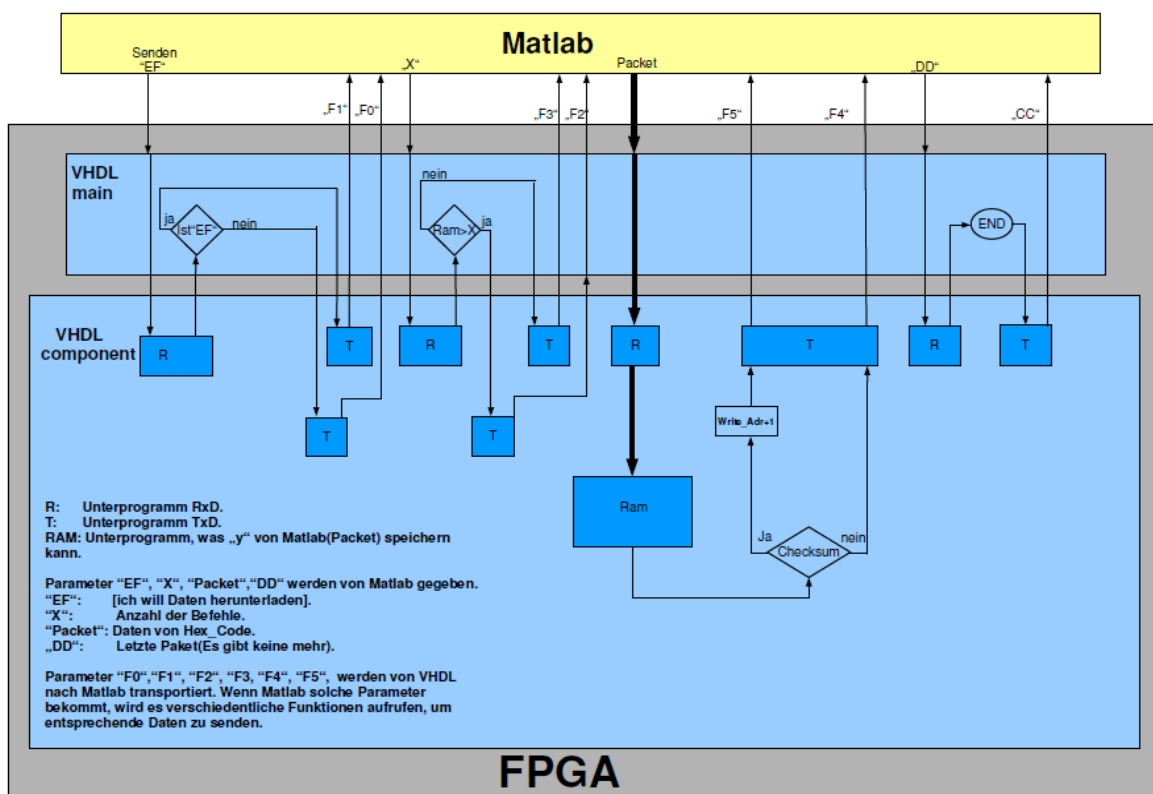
Matlab

Senden "EF"

„F1“ „F0“

„X“

„F3“ „F2“

Packet

„F5“

„F4“

„DD“

„CC“

VHDL main

ja

Ist"EF"

nein

nein

Ram>X

ja

END

VHDL component

R

T

T

R

T

T

R

T

R

T

Write_Adr+1

Ram

Ja

Checksum

nein

R: Unterprogramm RxD.
T: Unterprogramm TxD.
RAM: Unterprogramm, was „y“ von Matlab(Packet) speichern kann.

Parameter "EF", "X", "Packet","DD" werden von Matlab gegeben.
"EF": [ich will Daten herunterladen].
"X": Anzahl der Befehle.
"Packet": Daten von Hex_Code.
„DD“: Letzte Paket(Es gibt keine mehr).

Parameter "F0","F1", "F2", "F3, "F4", "F5", werden von VHDL nach Matlab transportiert. Wenn Matlab solche Parameter bekommt, wird es verschiedentliche Funktionen aufrufen, um entsprechende Daten zu senden.

FPGA